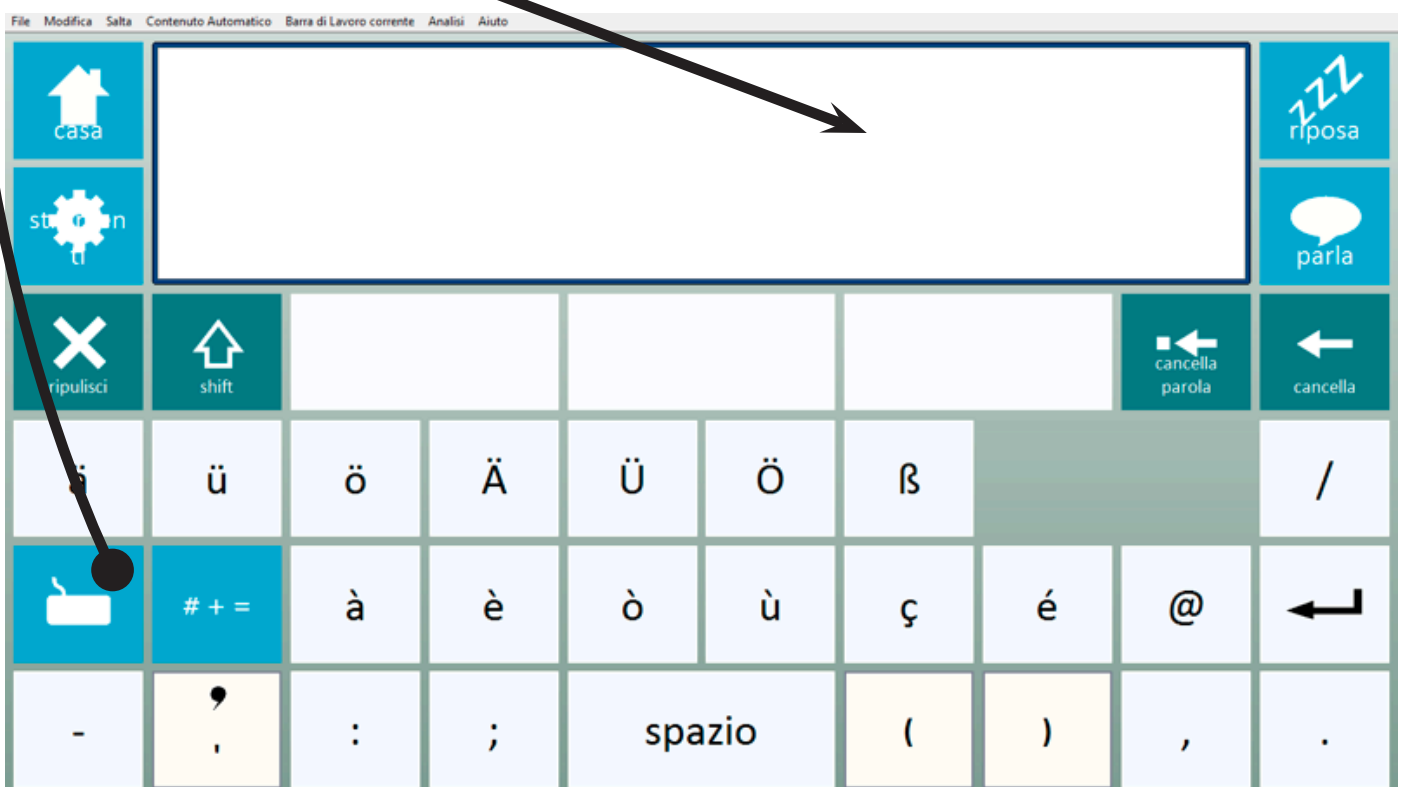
File Modifica Salta Contenuto Automatico Barra di Lavoro corrente Analisi Aiuto

casa

riposa

st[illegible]n ti

parla

ripulisci

shift

cancella parola

cancella

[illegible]

ü

ö

Ä

Ü

Ö

ß

/

# + =

à

è

ò

ù

ç

é

@

-

,
'

:

;

spazio

(

)

,

.